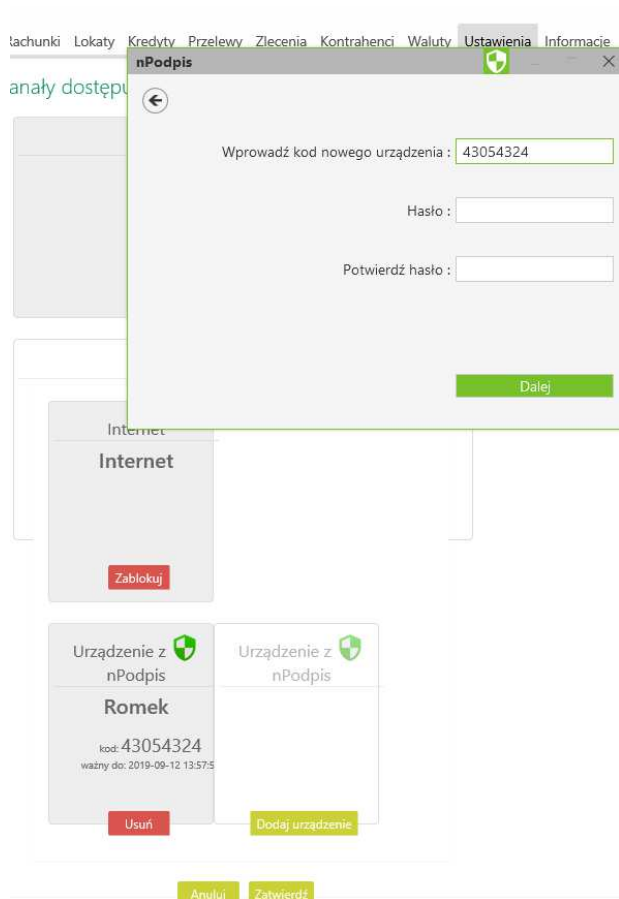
łachunki Lokaty Kredyty Przelewy Zlecenia Kontrahenci Waluty Ustawienia Informacje

anały dostępu

nPodpis

Wprowadź kod nowego urządzenia : 43054324

Hasło :

Potwierdź hasło :

Dalej

Internet

Internet

Zablokuj

Urządzenie z nPodpis

Romek

kod: 43054324

ważny do: 2019-09-12 13:57:5

Usuń

Urządzenie z nPodpis

Dodaj urządzenie

Anuluj Zatwierdź